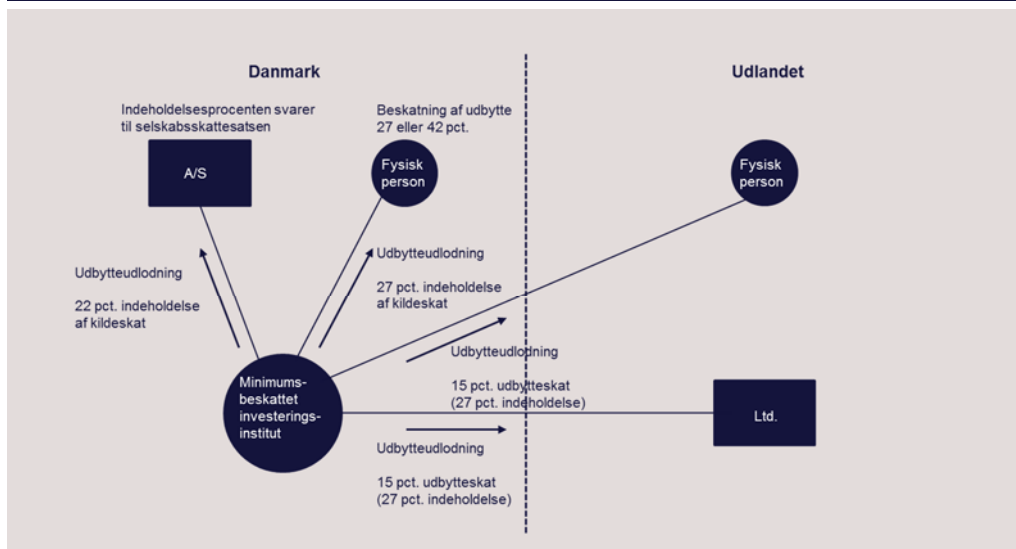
Danmark

Udlandet

Indeholdelsesprocenten svarer til selskabsskattesatsen

Beskatning af udbytte 27 eller 42 pct.

A/S

Fysisk person

Fysisk person

Udbytteudlodning

27 pct. indeholdelse af kildeskat

Udbytteudlodning

22 pct. indeholdelse af kildeskat

Udbytteudlodning

15 pct. udbytteskat (27 pct. indeholdelse)

Minimums-beskattet investerings-institut

Ltd.

Udbytteudlodning

15 pct. udbytteskat (27 pct. indeholdelse)